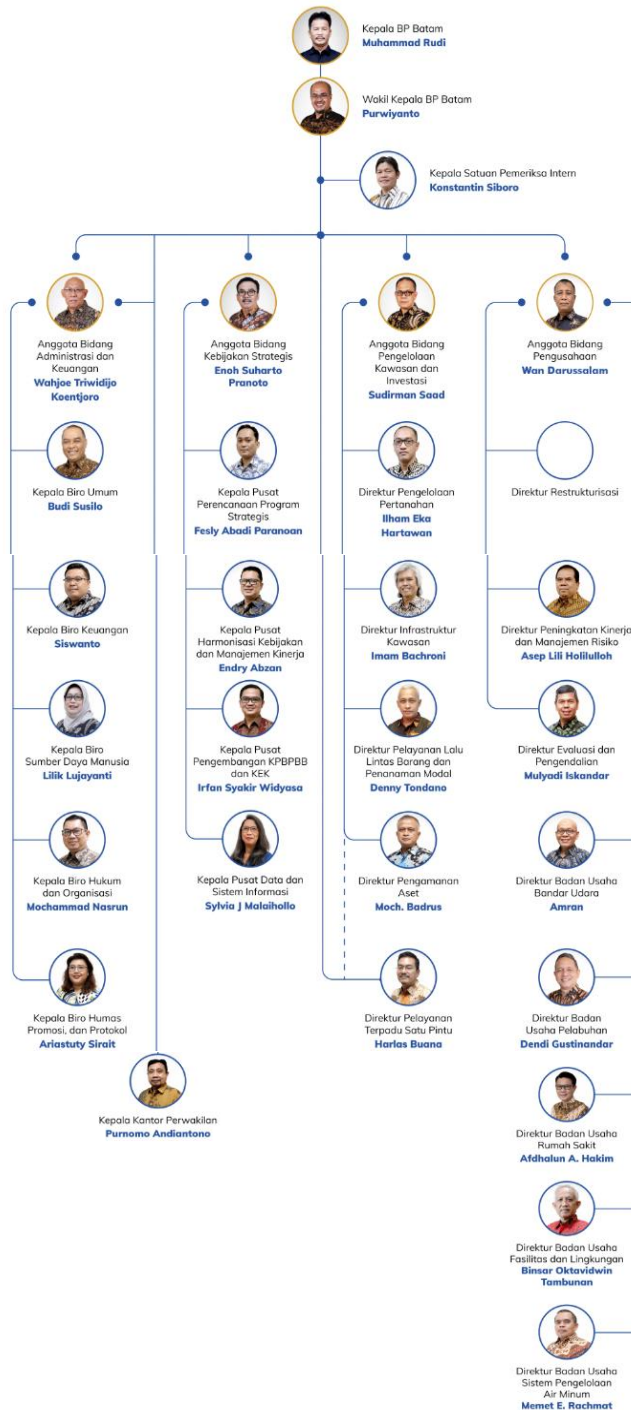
Kepala BP Batam
Muhammad Rudi

Wakil Kepala BP Batam
Purwiyanto

Kepala Satuan Pemeriksa Intern
Konstantin Siboro

Anggota Bidang Administrasi dan Keuangan
Wahjoe Triwidijo Koentjoro

Kepala Biro Umum
Budi Susilo

Kepala Biro Keuangan
Siswanto

Kepala Biro Sumber Daya Manusia
Lilik Lujayanti

Kepala Biro Hukum dan Organisasi
Mochammad Nasrun

Kepala Biro Humas Promosi, dan Protokol
Ariastuty Sirait

Kepala Kantor Perwakilan
Purnomo Andiantono

Anggota Bidang Kebijakan Strategis
Enoh Suharto Pranoto

Kepala Pusat Perencanaan Program Strategis
Fesly Abadi Paranoan

Kepala Pusat Harmonisasi Kebijakan dan Manajemen Kinerja
Endry Abzan

Kepala Pusat Pengembangan KPBPBB dan KEK
Irfan Syakir Widyasa

Kepala Pusat Data dan Sistem Informasi
Sylvia J Malaihollo

Anggota Bidang Pengelolaan Kawasan dan Investasi
Sudirman Saad

Direktur Pengelolaan Pertanahan
Ilham Eka Hartawan

Direktur Infrastruktur Kawasan
Imam Bachroni

Direktur Pelayanan Lalu Lintas Barang dan Penanaman Modal
Denny Tondano

Direktur Pengamanan Aset
Moch. Badrus

Direktur Pelayanan Terpadu Satu Pintu
Harlas Buana

Anggota Bidang Pengusahaan
Wan Darussalam

Direktur Restrukturisasi

Direktur Peningkatan Kinerja dan Manajemen Risiko
Asep Lili Holilulloh

Direktur Evaluasi dan Pengendalian
Mulyadi Iskandar

Direktur Badan Usaha Bandar Udara
Amran

Direktur Badan Usaha Pelabuhan
Dendi Gustinandar

Direktur Badan Usaha Rumah Sakit
Afdhalun A. Hakim

Direktur Badan Usaha Fasilitas dan Lingkungan
Binsar Oktavidwin Tambunan

Direktur Badan Usaha Sistem Pengelolaan Air Minum
Memet E. Rachmat